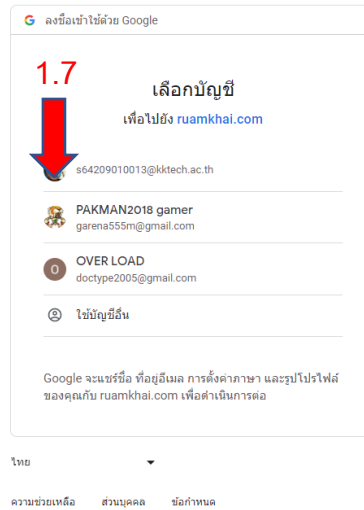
G ลงชื่อเข้าใช้ด้วย Google

1.7

เลือกบัญชี

เพื่อไปยัง ruamkhai.com

s64209010013@kktech.ac.th

PAKMAN2018 gamer
garena555m@gmail.com

O
OVER LOAD
doctype2005@gmail.com

ใช้บัญชีอื่น

Google จะแชร์ชื่อ ที่อยู่อีเมล การตั้งค่าภาษา และรูปโปรไฟล์ของคุณกับ ruamkhai.com เพื่อดำเนินการต่อ

ไทย

ความช่วยเหลือ ส่วนบุคคล ข้อกำหนด